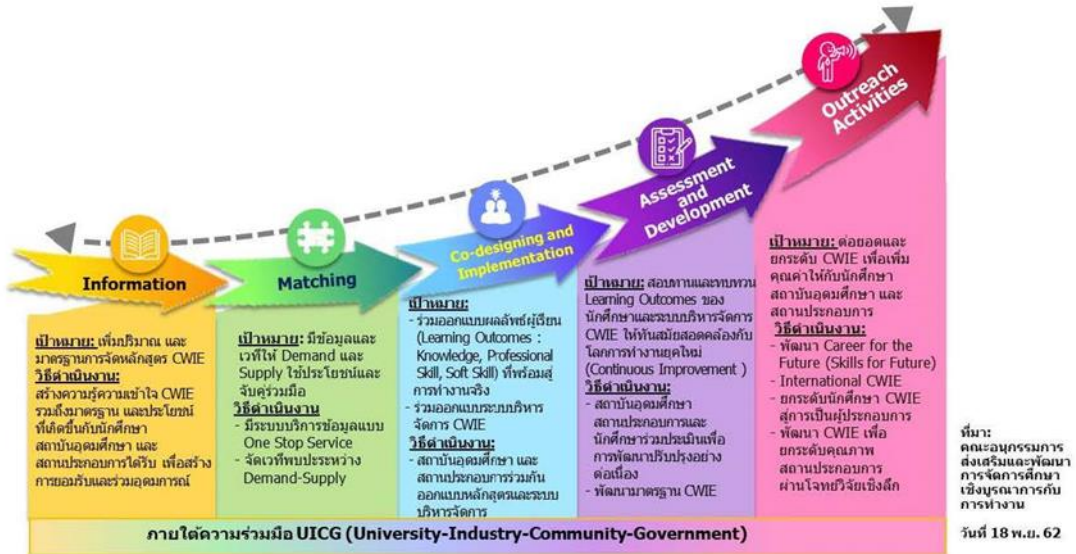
Information

Matching

Co-designing and Implementation

Assessment and Development

Outreach Activities

เป้าหมาย: เพิ่มปริมาณ และมาตรฐานการจัดหลักสูตร CWIE
วิธีดำเนินงาน:
สร้างความรู้ความเข้าใจ CWIE รวมถึงมาตรฐาน และประโยชน์ที่เกิดขึ้นกับนักศึกษา สถาบันอุดมศึกษา และสถานประกอบการได้รับ เพื่อสร้างการยอมรับและร่วมอุดมการณ์

เป้าหมาย: มีข้อมูลและเวทีให้ Demand และ Supply ใช้ประโยชน์และจับคู่ร่วมมือ
วิธีดำเนินงาน
- มีระบบบริการข้อมูลแบบ One Stop Service
- จัดเวทีพบประหว่าง Demand-Supply

เป้าหมาย:
- ร่วมออกแบบผลลัพธ์ผู้เรียน (Learning Outcomes : Knowledge, Professional Skill, Soft Skill) ที่พร้อมสู่การทำงานจริง
- ร่วมออกแบบระบบบริหารจัดการ CWIE
วิธีดำเนินงาน:
- สถาบันอุดมศึกษา และสถานประกอบการร่วมกันออกแบบหลักสูตรและระบบบริหารจัดการ

เป้าหมาย: สอบทานและทบทวน Learning Outcomes ของนักศึกษาและระบบบริหารจัดการ CWIE ให้ทันสมัยสอดคล้องกับโลกการทำงานยุคใหม่ (Continuous Improvement )
วิธีดำเนินงาน:
- สถาบันอุดมศึกษา สถานประกอบการและนักศึกษาร่วมประเมินเพื่อการพัฒนาปรับปรุงอย่างต่อเนื่อง
- พัฒนามาตรฐาน CWIE

เป้าหมาย: ต่อยอดและยกระดับ CWIE เพื่อเพิ่มคุณค่าให้กับนักศึกษา สถาบันอุดมศึกษา และสถานประกอบการ
วิธีดำเนินงาน:
- พัฒนา Career for the Future (Skills for Future)
- International CWIE
- ยกระดับนักศึกษา CWIE สู่การเป็นผู้ประกอบการ
- พัฒนา CWIE เพื่อยกระดับคุณภาพสถานประกอบการผ่านโจทย์วิจัยเชิงลึก

ที่มา: คณะอนุกรรมการส่งเสริมและพัฒนาการจัดการศึกษาเชิงบูรณาการกับการทำงาน

ภายใต้ความร่วมมือ UICG (University-Industry-Community-Government)

วันที่ 18 พ.ย. 62